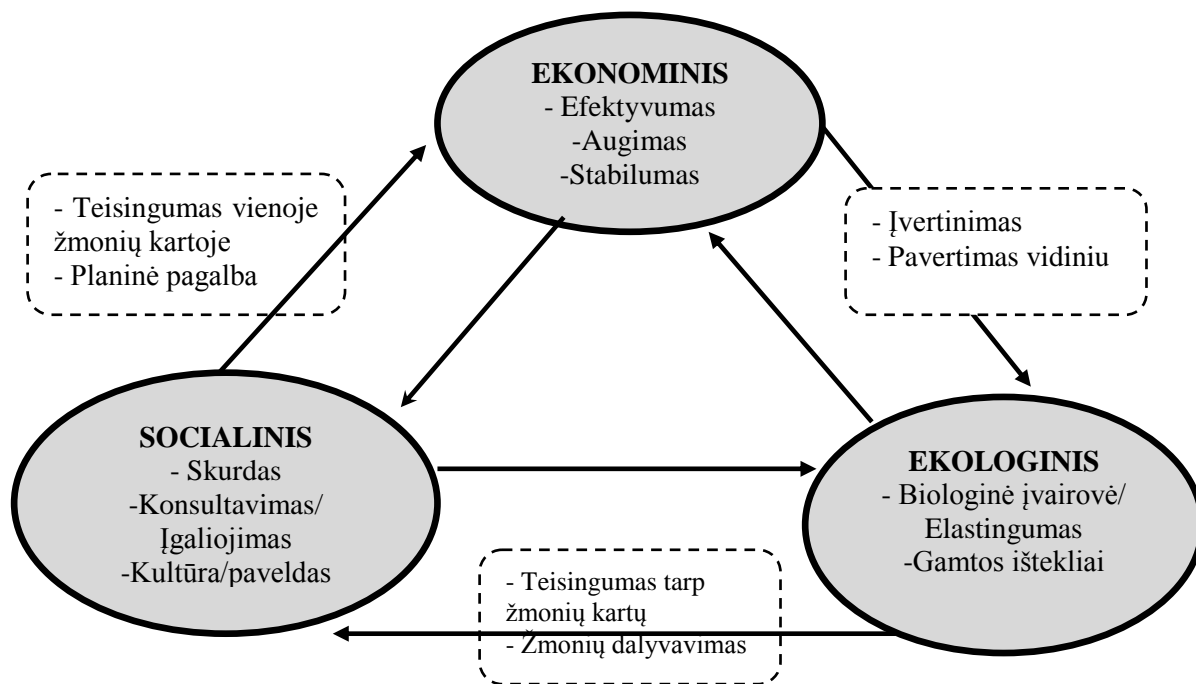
EKONOMINIS
- Efektyvumas
-Augimas
-Stabilumas

- Teisingumas vienoje žmonių kartoje
- Planinė pagalba

- Įvertinimas
- Pavertimas vidiniu

SOCIALINIS
- Skurdas
-Konsultavimas/ Įgaliojimas
-Kultūra/paveldas

EKOLOGINIS
- Biologinė įvairovė/ Elastingumas
-Gamtos ištekliai

- Teisingumas tarp žmonių kartų
- Žmonių dalyvavimas